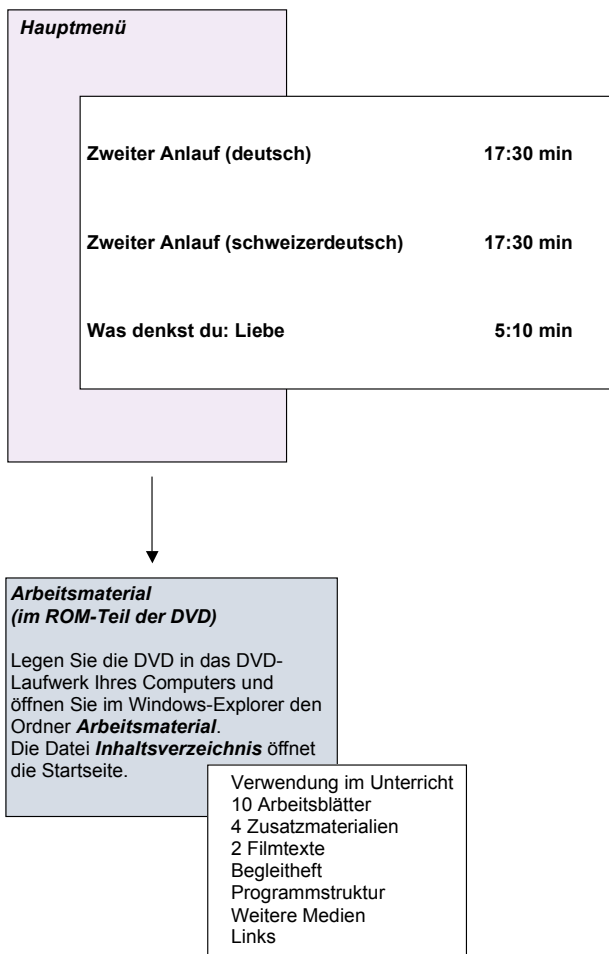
Hauptmenü

Zweiter Anlauf (deutsch) 17:30 min

Zweiter Anlauf (schweizerdeutsch) 17:30 min

Was denkst du: Liebe 5:10 min

Arbeitsmaterial
(im ROM-Teil der DVD)

Legen Sie die DVD in das DVD-Laufwerk Ihres Computers und öffnen Sie im Windows-Explorer den Ordner Arbeitsmaterial.
Die Datei Inhaltsverzeichnis öffnet die Startseite.

Verwendung im Unterricht
10 Arbeitsblätter
4 Zusatzmaterialien
2 Filmtexte
Begleitheft
Programmstruktur
Weitere Medien
Links